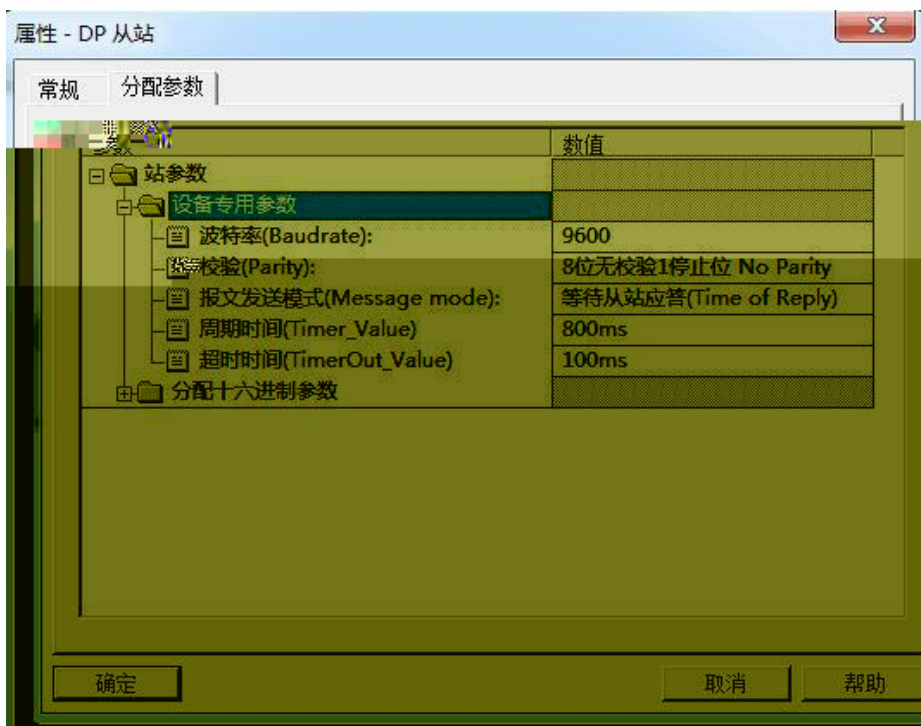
属性 - DP 从站

常规 分配参数

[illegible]

| 参数 | 数值 |
|---|---|
| 站参数 | |
| 设备专用参数 | |
| 波特率(Baudrate): | 9600 |
| 校验(Parity): | 8位无校验1停止位 No Parity |
| 报文发送模式(Message mode): | 等待从站应答(Time of Reply) |
| 周期时间(Timer_Value) | 800ms |
| 超时时间(TimerOut_Value) | 100ms |
| 分配十六进制参数 | |

确定 取消 帮助